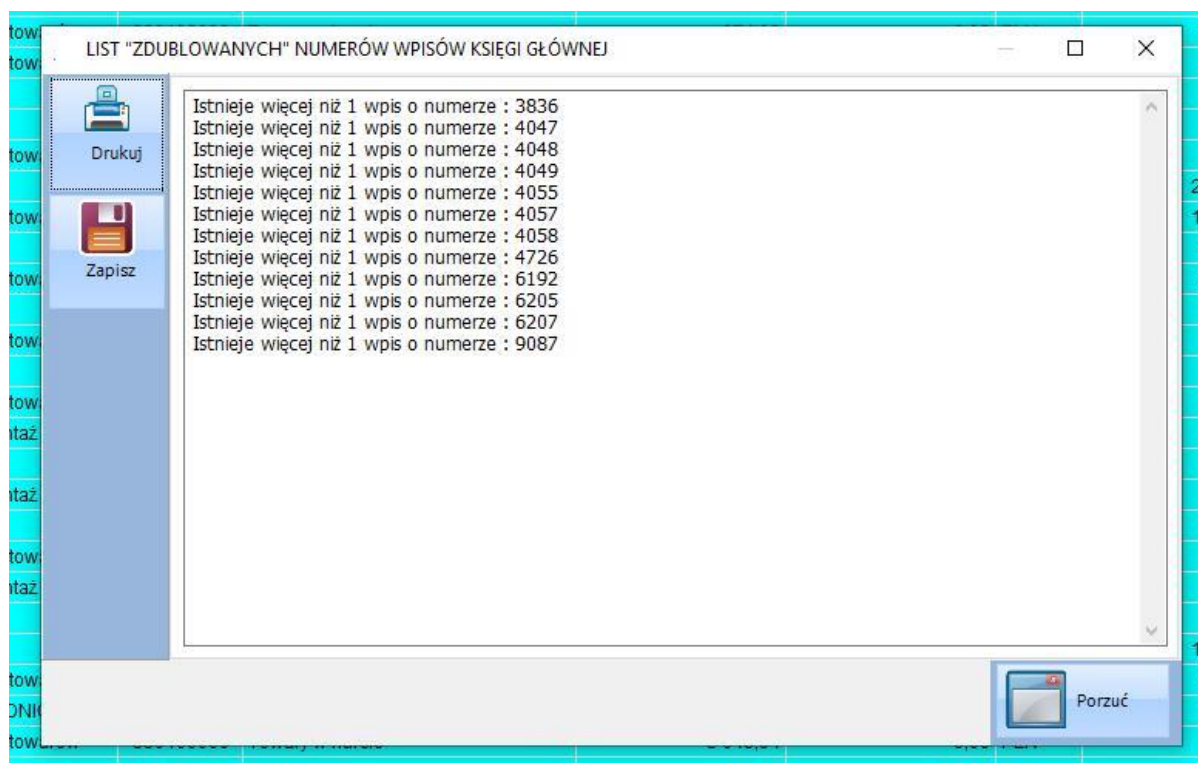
LIST "ZDUBLOWANYCH" NUMERÓW WPISÓW KSIĘGI GŁÓWNEJ

Drukuj

Zapisz

Istnieje więcej niż 1 wpis o numerze : 3836
Istnieje więcej niż 1 wpis o numerze : 4047
Istnieje więcej niż 1 wpis o numerze : 4048
Istnieje więcej niż 1 wpis o numerze : 4049
Istnieje więcej niż 1 wpis o numerze : 4055
Istnieje więcej niż 1 wpis o numerze : 4057
Istnieje więcej niż 1 wpis o numerze : 4058
Istnieje więcej niż 1 wpis o numerze : 4726
Istnieje więcej niż 1 wpis o numerze : 6192
Istnieje więcej niż 1 wpis o numerze : 6205
Istnieje więcej niż 1 wpis o numerze : 6207
Istnieje więcej niż 1 wpis o numerze : 9087

Porzuć

tow
tow
tow
tow
tow
tow
tow
ntaż
ntaż
tow
ntaż
tow
ONI
tow
2
1
1
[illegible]